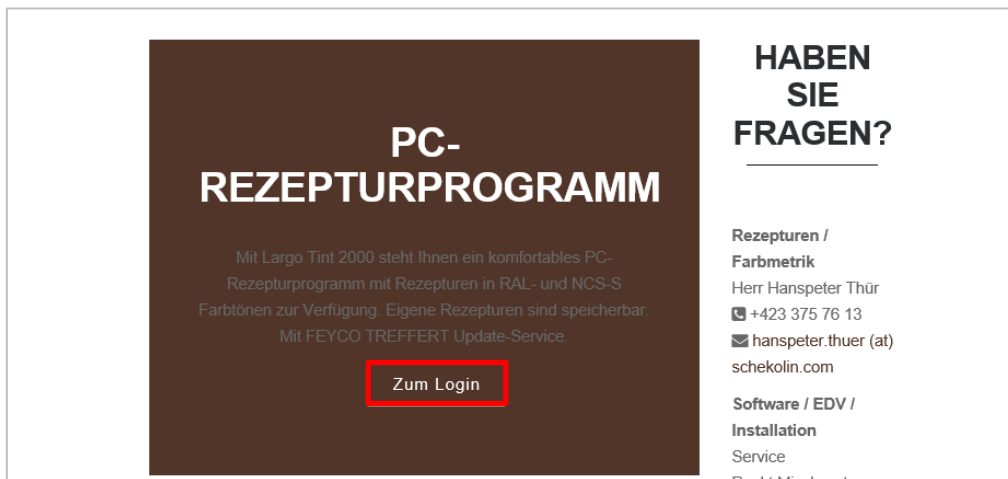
PC-REZEPTURPROGRAMM

Mit Largo Tint 2000 steht Ihnen ein komfortables PC-Rezepturprogramm mit Rezepturen in RAL- und NCS-S Farbtönen zur Verfügung. Eigene Rezepturen sind speicherbar. Mit FEYCO TREFFERT Update-Service.

Zum Login

HABEN SIE FRAGEN?

Rezepturen / Farbmetrik
Herr Hanspeter Thür
+423 375 76 13
hanspeter.thuer (at) schekolin.com

Software / EDV / Installation
Service
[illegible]